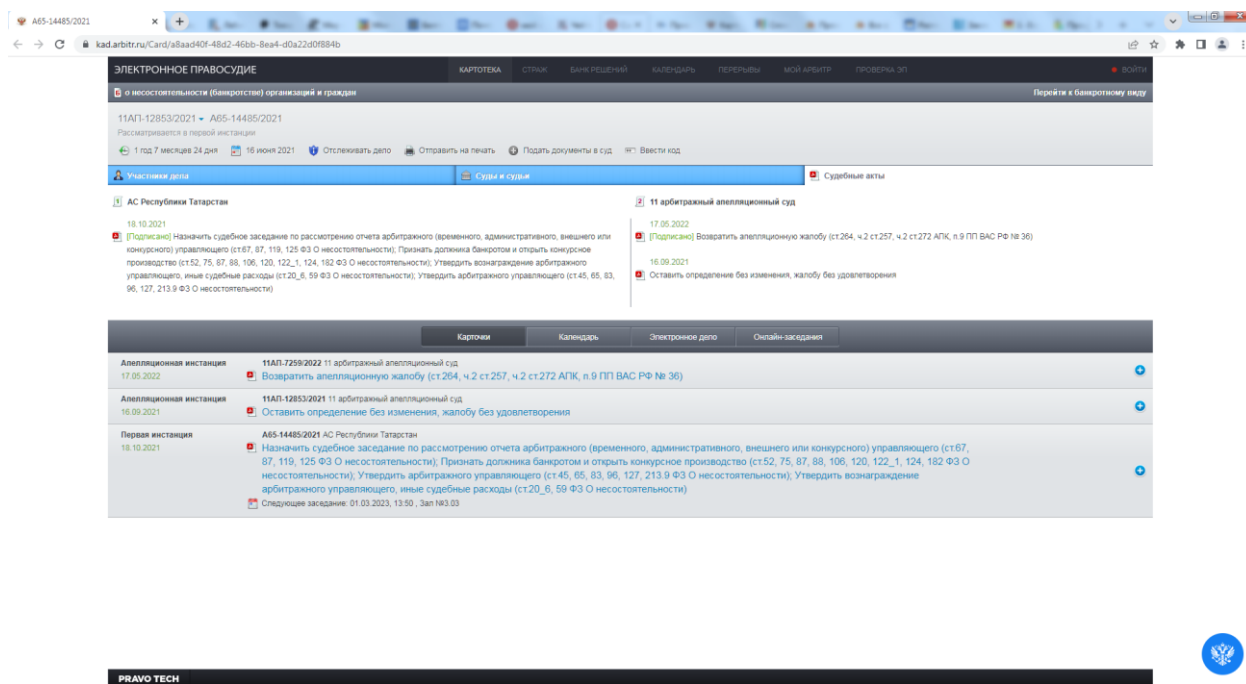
А65-14485/2021

kad.arbitr.ru/Card/a8aad40f-48d2-46bb-8ea4-d0a22d0f884b

ЭЛЕКТРОННОЕ ПРАВОСУДИЕ КАРТОТЕКА СТРАЖ БАНК РЕШЕНИЙ КАЛЕНДАРЬ ПЕРЕРЫВЫ МОЙ АРБИТР ПРОВЕРКА ЭП ВОЙТИ

о несостоятельности (банкротстве) организаций и граждан

Перейти к банкротному виду

11АП-12853/2021 А65-14485/2021

Рассматривается в первой инстанции

1 год 7 месяцев 24 дня 16 июня 2021 Отслеживать дело Отправить на печать Подать документы в суд Ввести код

Участники дела Суды и судьи Судебные акты

1 АС Республики Татарстан

18.10.2021

[Подписано] Назначить судебное заседание по рассмотрению отчета арбитражного (временного, административного, внешнего или конкурсного) управляющего (ст.67, 87, 119, 125 ФЗ О несостоятельности); Признать должника банкротом и открыть конкурсное производство (ст.52, 75, 87, 88, 106, 120, 122_1, 124, 182 ФЗ О несостоятельности); Утвердить вознаграждение арбитражного управляющего, иные судебные расходы (ст.20_6, 59 ФЗ О несостоятельности); Утвердить арбитражного управляющего (ст.45, 65, 83, 96, 127, 213.9 ФЗ О несостоятельности)

2 11 арбитражный апелляционный суд

17.05.2022

[Подписано] Возвратить апелляционную жалобу (ст.264, ч.2 ст.257, ч.2 ст.272 АПК, п.9 ПП ВАС РФ № 36)

16.09.2021

Оставить определение без изменения, жалобу без удовлетворения

Карточки Календарь Электронное дело Онлайн-заседания

Апелляционная инстанция
17.05.2022
11АП-7259/2022 11 арбитражный апелляционный суд
Возвратить апелляционную жалобу (ст.264, ч.2 ст.257, ч.2 ст.272 АПК, п.9 ПП ВАС РФ № 36)

Апелляционная инстанция
16.09.2021
11АП-12853/2021 11 арбитражный апелляционный суд
Оставить определение без изменения, жалобу без удовлетворения

Первая инстанция
18.10.2021
А65-14485/2021 АС Республики Татарстан
Назначить судебное заседание по рассмотрению отчета арбитражного (временного, административного, внешнего или конкурсного) управляющего (ст.67, 87, 119, 125 ФЗ О несостоятельности); Признать должника банкротом и открыть конкурсное производство (ст.52, 75, 87, 88, 106, 120, 122_1, 124, 182 ФЗ О несостоятельности); Утвердить арбитражного управляющего (ст.45, 65, 83, 96, 127, 213.9 ФЗ О несостоятельности); Утвердить вознаграждение арбитражного управляющего, иные судебные расходы (ст.20_6, 59 ФЗ О несостоятельности)
Следующее заседание: 01.03.2023, 13:50 , Зал №3.03

PRAVO TECH